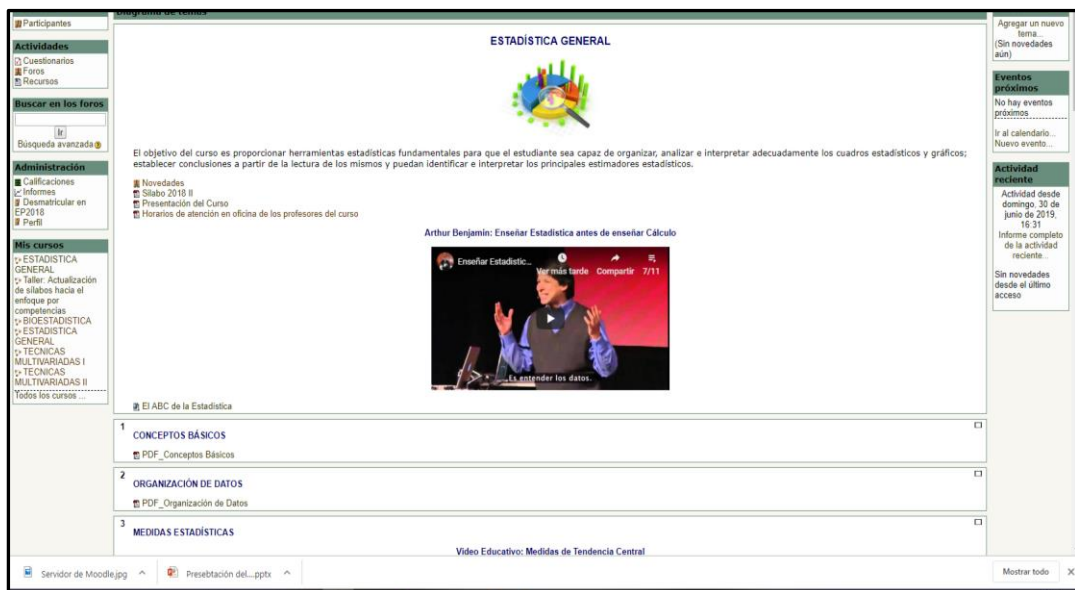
Participantes

Actividades
Cuestionarios
Foros
Recursos

Buscar en los foros
Ir
Búsqueda avanzada

Administración
Calificaciones
Informes
Desmatricular en EP2018
Perfil

Mis cursos
ESTADISTICA GENERAL
Taller: Actualización de silabos hacia el enfoque por competencias
BIOESTADISTICA
ESTADISTICA GENERAL
TECNICAS MULTIVARIADAS I
TECNICAS MULTIVARIADAS II
Todos los cursos ...

Diagrama de temas

ESTADÍSTICA GENERAL

El objetivo del curso es proporcionar herramientas estadísticas fundamentales para que el estudiante sea capaz de organizar, analizar e interpretar adecuadamente los cuadros estadísticos y gráficos; establecer conclusiones a partir de la lectura de los mismos y puedan identificar e interpretar los principales estimadores estadísticos.

Novedades
Silabo 2018 II
Presentación del Curso
Horarios de atención en oficina de los profesores del curso

Arthur Benjamin: Enseñar Estadística antes de enseñar Cálculo

Enseñar Estadístic...
Ver más tarde Compartir 7/11
Es entender los datos.

El ABC de la Estadística

1
CONCEPTOS BÁSICOS
PDF_Conceptos Básicos

2
ORGANIZACIÓN DE DATOS
PDF_Organización de Datos

3
MEDIDAS ESTADÍSTICAS
Video Educativo: Medidas de Tendencia Central

Agregar un nuevo tema...
(Sin novedades aún)

Eventos próximos
No hay eventos próximos
Ir al calendario...
Nuevo evento...

Actividad reciente
Actividad desde domingo, 30 de junio de 2019, 16:31
Informe completo de la actividad reciente...
Sin novedades desde el último acceso

Servidor de Moodle.jpg
Presebtación del....pptx
Mostrar todo